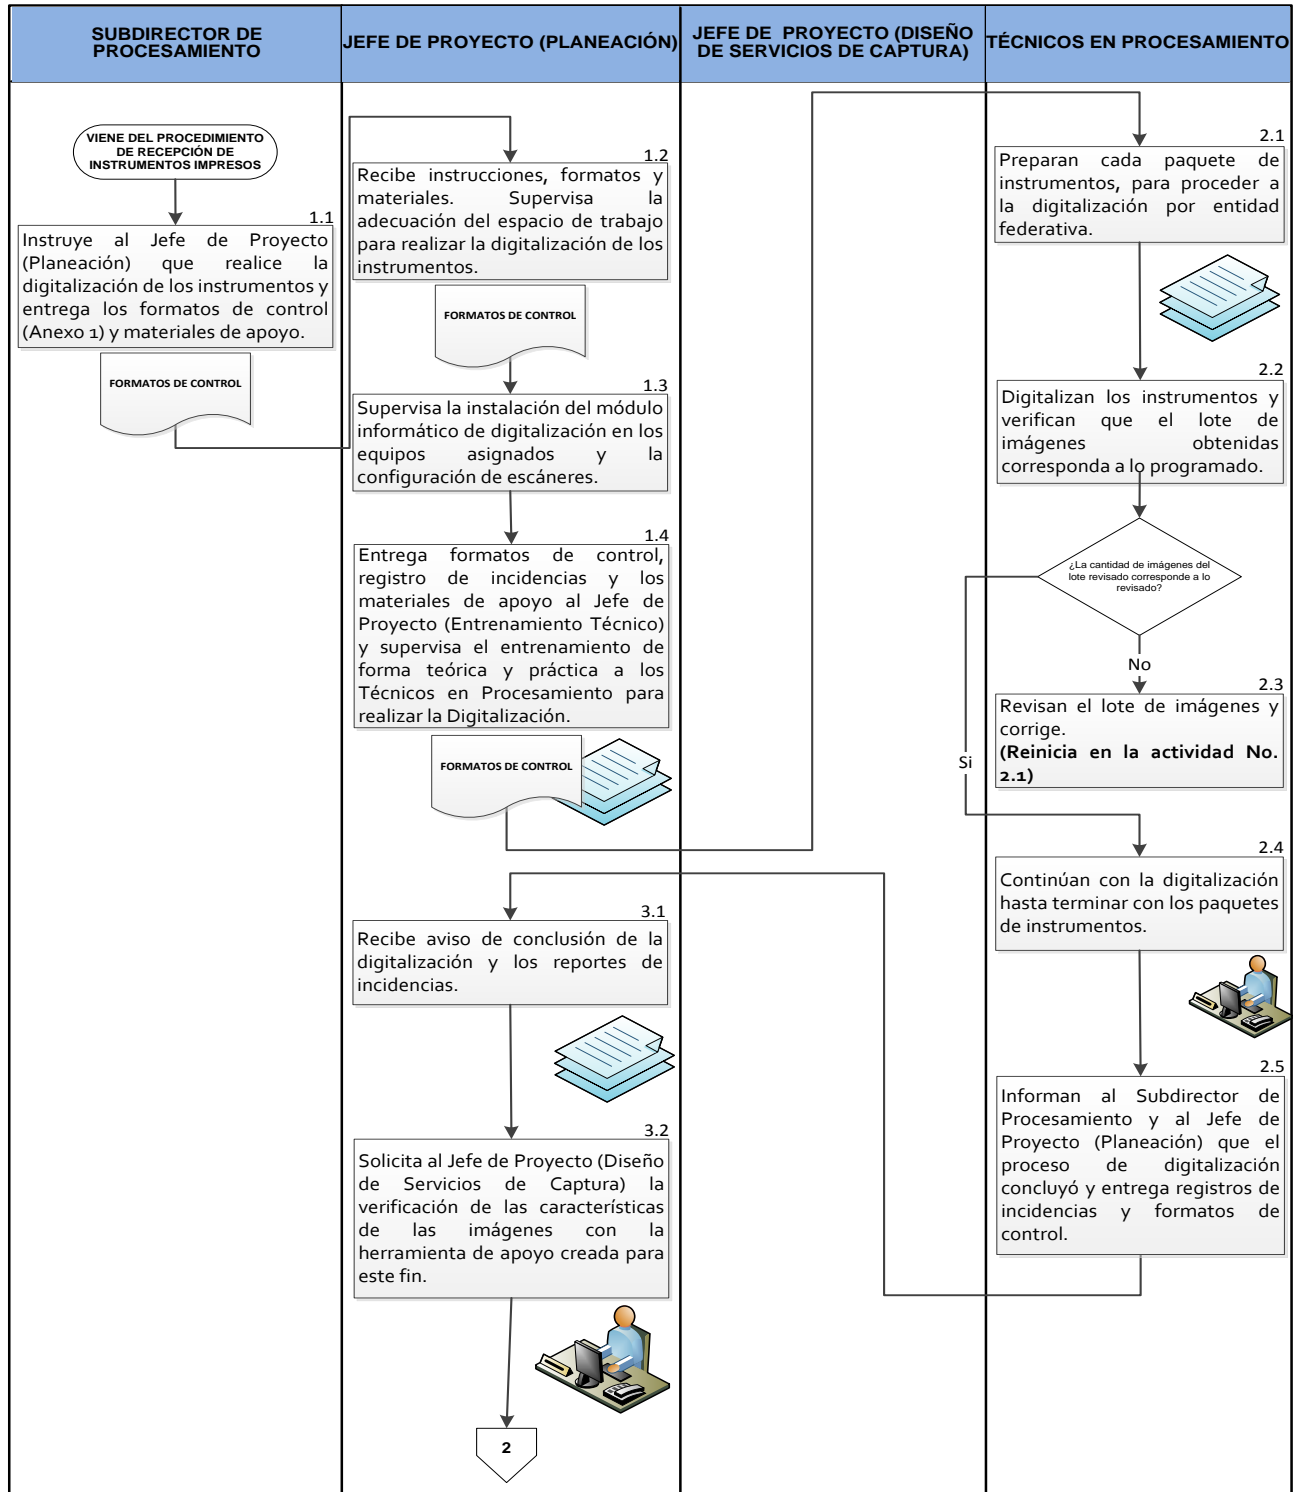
SUBDIRECTOR DE PROCESAMIENTO

JEFE DE PROYECTO (PLANEACIÓN)

JEFE DE PROYECTO (DISEÑO DE SERVICIOS DE CAPTURA)

TÉCNICOS EN PROCESAMIENTO

VIENE DEL PROCEDIMIENTO DE RECEPCIÓN DE INSTRUMENTOS IMPRESOS

1.1
Instruye al Jefe de Proyecto (Planeación) que realice la digitalización de los instrumentos y entrega los formatos de control (Anexo 1) y materiales de apoyo.

FORMATOS DE CONTROL

1.2
Recibe instrucciones, formatos y materiales. Supervisa la adecuación del espacio de trabajo para realizar la digitalización de los instrumentos.

FORMATOS DE CONTROL

1.3
Supervisa la instalación del módulo informático de digitalización en los equipos asignados y la configuración de escáneres.

1.4
Entrega formatos de control, registro de incidencias y los materiales de apoyo al Jefe de Proyecto (Entrenamiento Técnico) y supervisa el entrenamiento de forma teórica y práctica a los Técnicos en Procesamiento para realizar la Digitalización.

FORMATOS DE CONTROL

2.1
Preparan cada paquete de instrumentos, para proceder a la digitalización por entidad federativa.

2.2
Digitalizan los instrumentos y verifican que el lote de imágenes obtenidas corresponda a lo programado.

¿La cantidad de imágenes del lote revisado corresponde a lo revisado?

No

2.3
Revisan el lote de imágenes y corrige.
(Reinicia en la actividad No. 2.1)

Si

2.4
Continúan con la digitalización hasta terminar con los paquetes de instrumentos.

2.5
Informan al Subdirector de Procesamiento y al Jefe de Proyecto (Planeación) que el proceso de digitalización concluyó y entrega registros de incidencias y formatos de control.

3.1
Recibe aviso de conclusión de la digitalización y los reportes de incidencias.

3.2
Solicita al Jefe de Proyecto (Diseño de Servicios de Captura) la verificación de las características de las imágenes con la herramienta de apoyo creada para este fin.

2